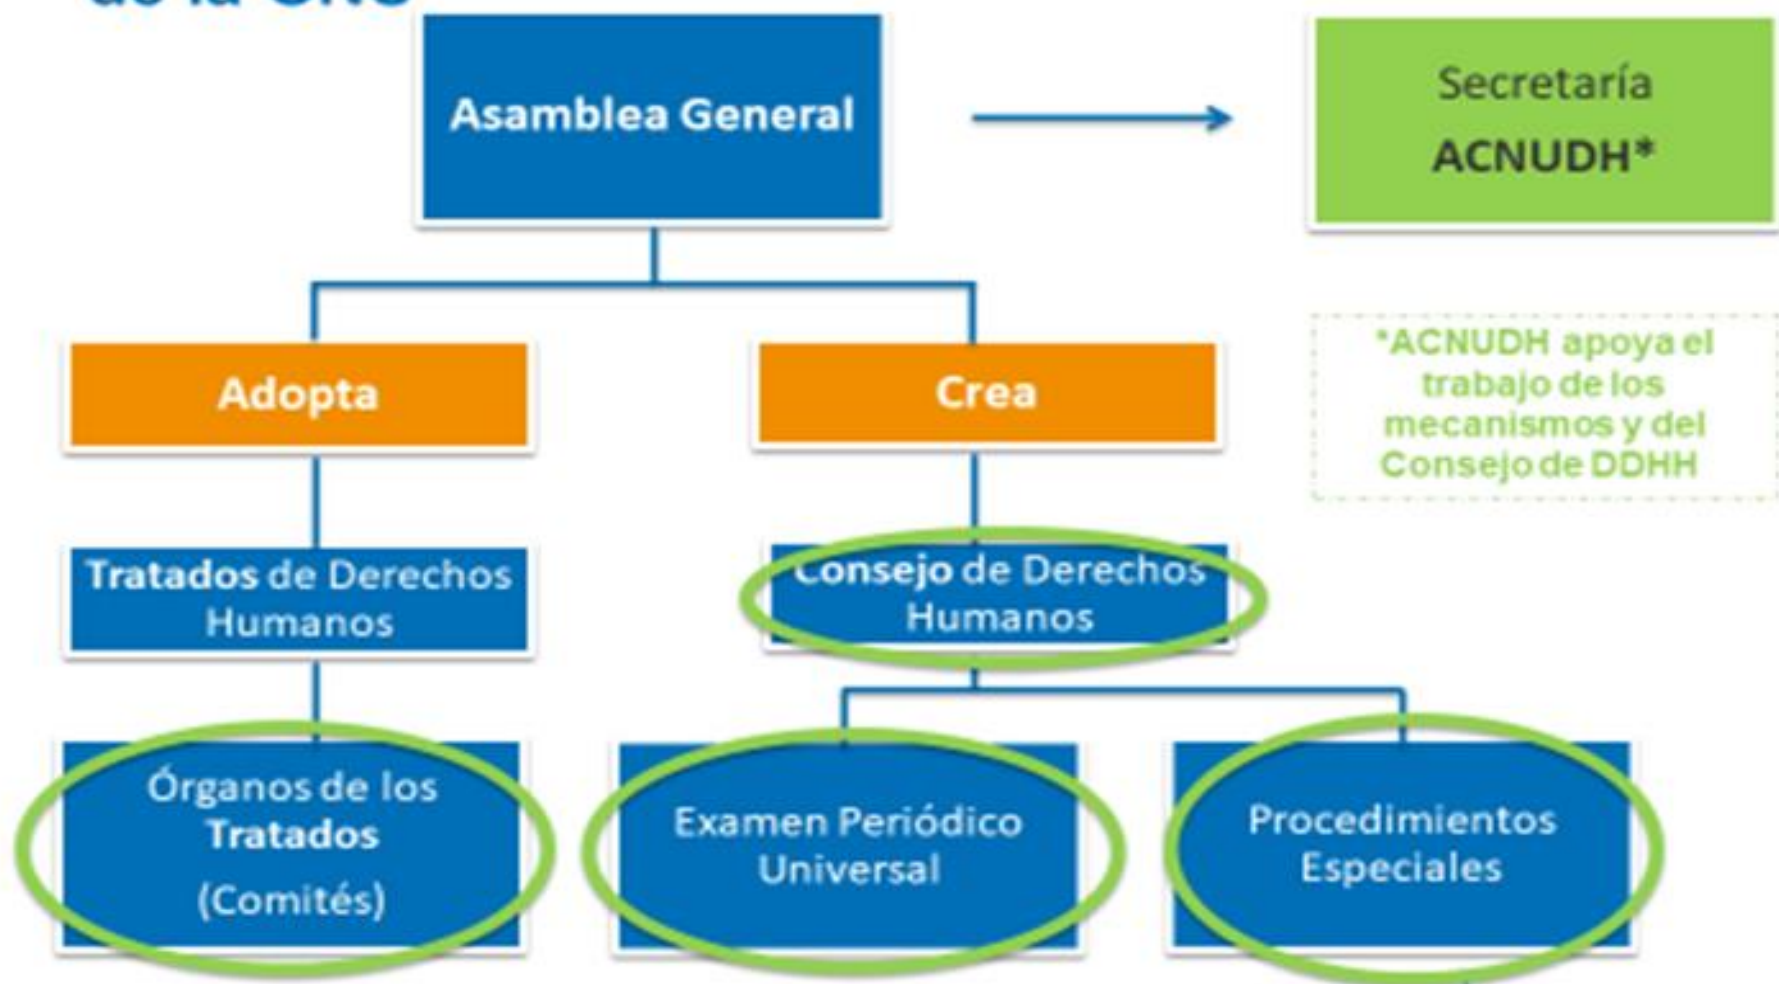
de la ONU

Asamblea General

Secretaría
ACNUDH*

Adopta

Crea

*ACNUDH apoya el trabajo de los mecanismos y del Consejo de DDHH

Tratados de Derechos Humanos

Consejo de Derechos Humanos

Órganos de los Tratados (Comités)

Examen Periódico Universal

Procedimientos Especiales